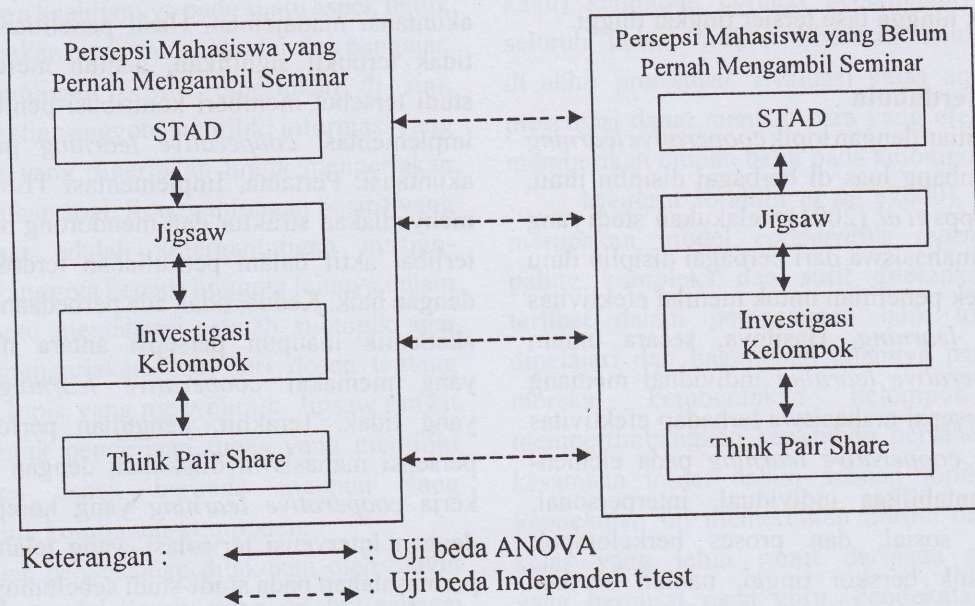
Persepsi Mahasiswa yang Pernah Mengambil Seminar

STAD

Jigsaw

Investigasi Kelompok

Think Pair Share

Persepsi Mahasiswa yang Belum Pernah Mengambil Seminar

STAD

Jigsaw

Investigasi Kelompok

Think Pair Share

Keterangan : : Uji beda ANOVA
Uji beda Independen t-test